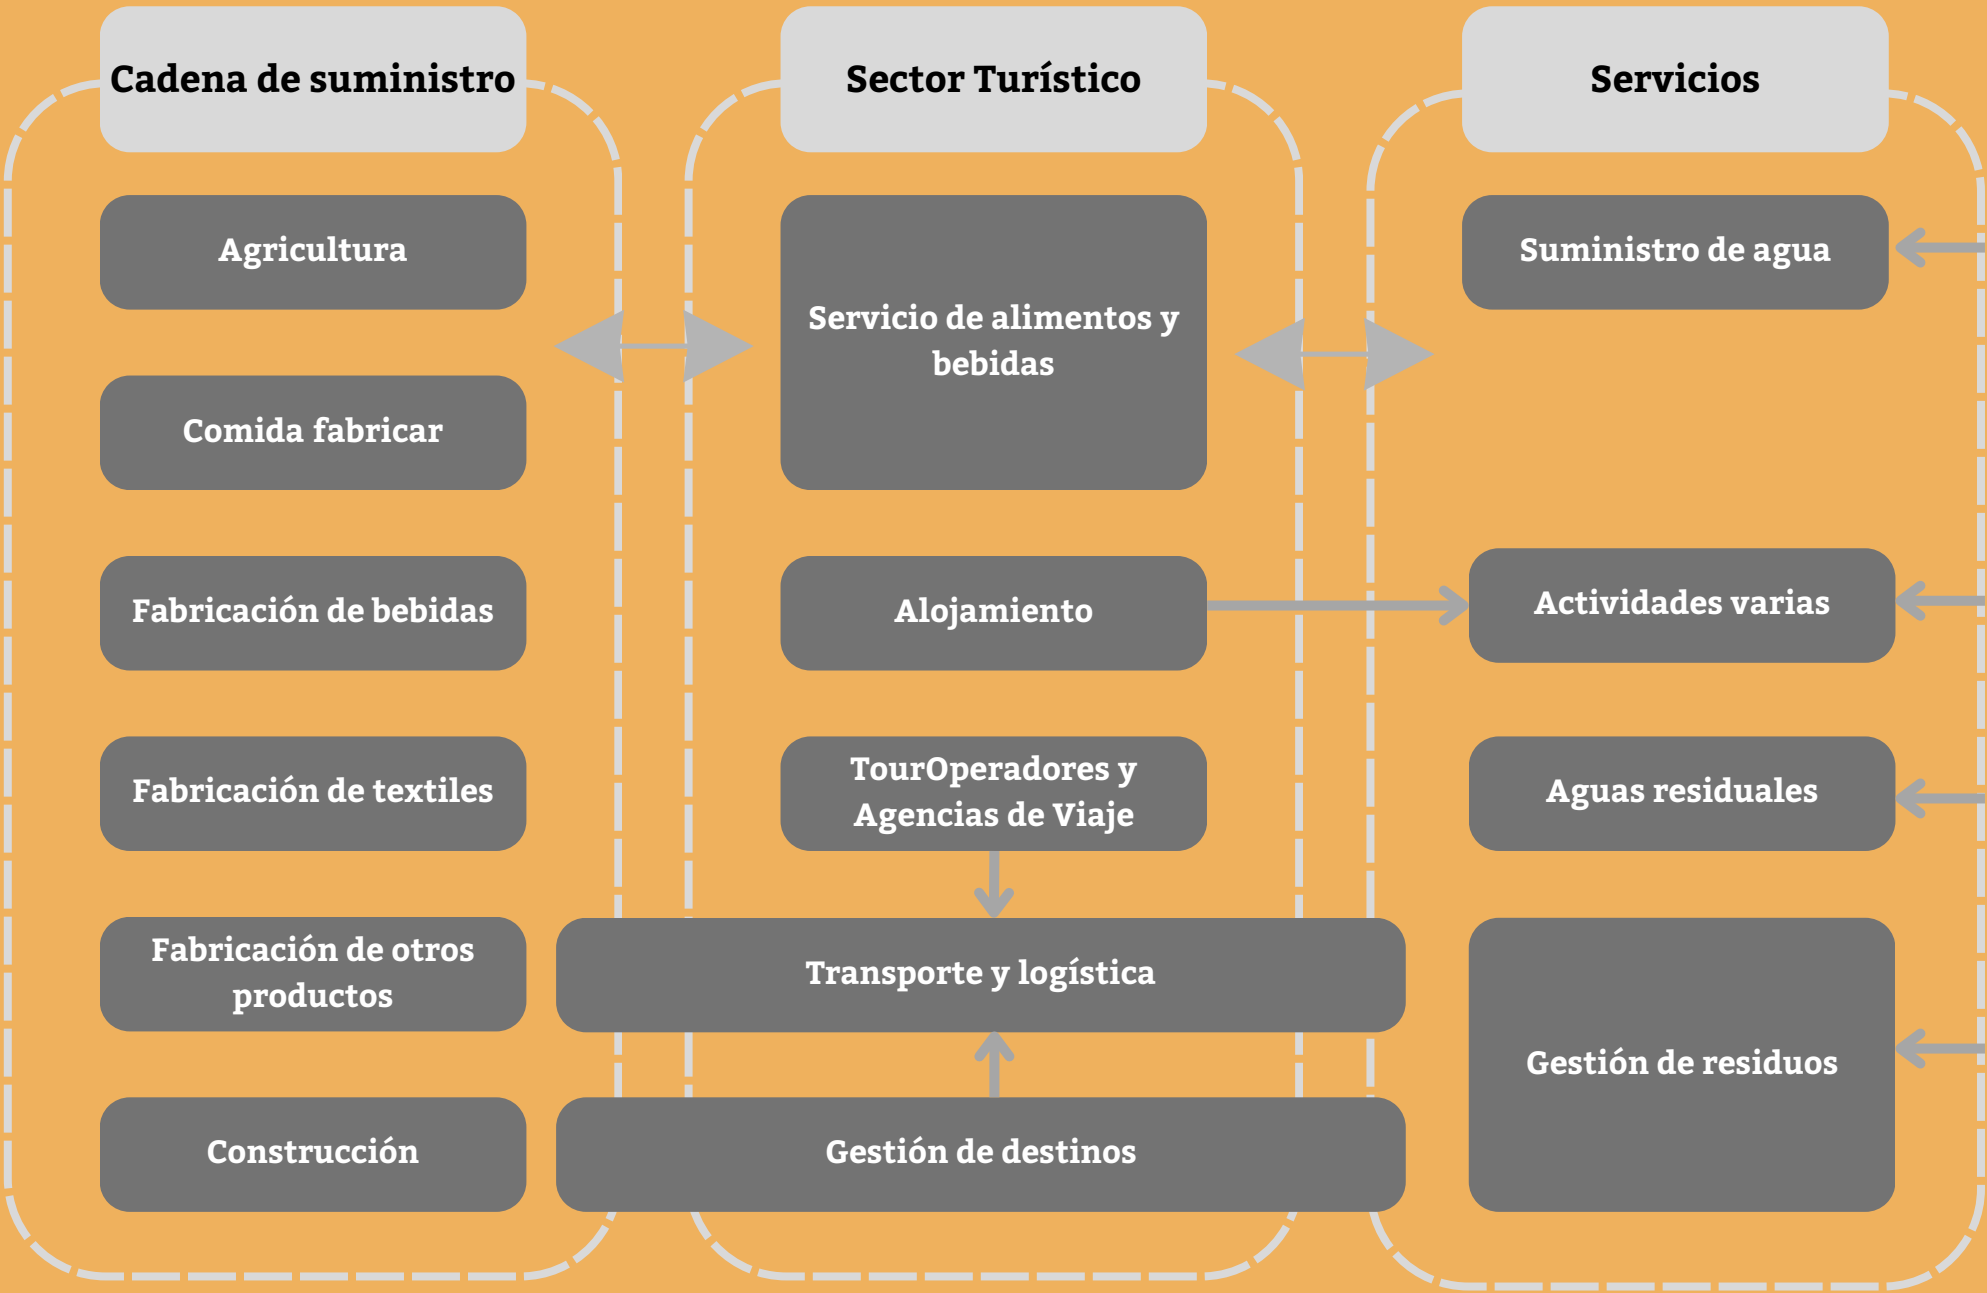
Cadena de suministro

Agricultura

Comida fabricar

Fabricación de bebidas

Fabricación de textiles

Fabricación de otros productos

Construcción

Sector Turístico

Servicio de alimentos y bebidas

Alojamiento

TourOperadores y Agencias de Viaje

Transporte y logística

Gestión de destinos

Servicios

Suministro de agua

Actividades varias

Aguas residuales

Gestión de residuos